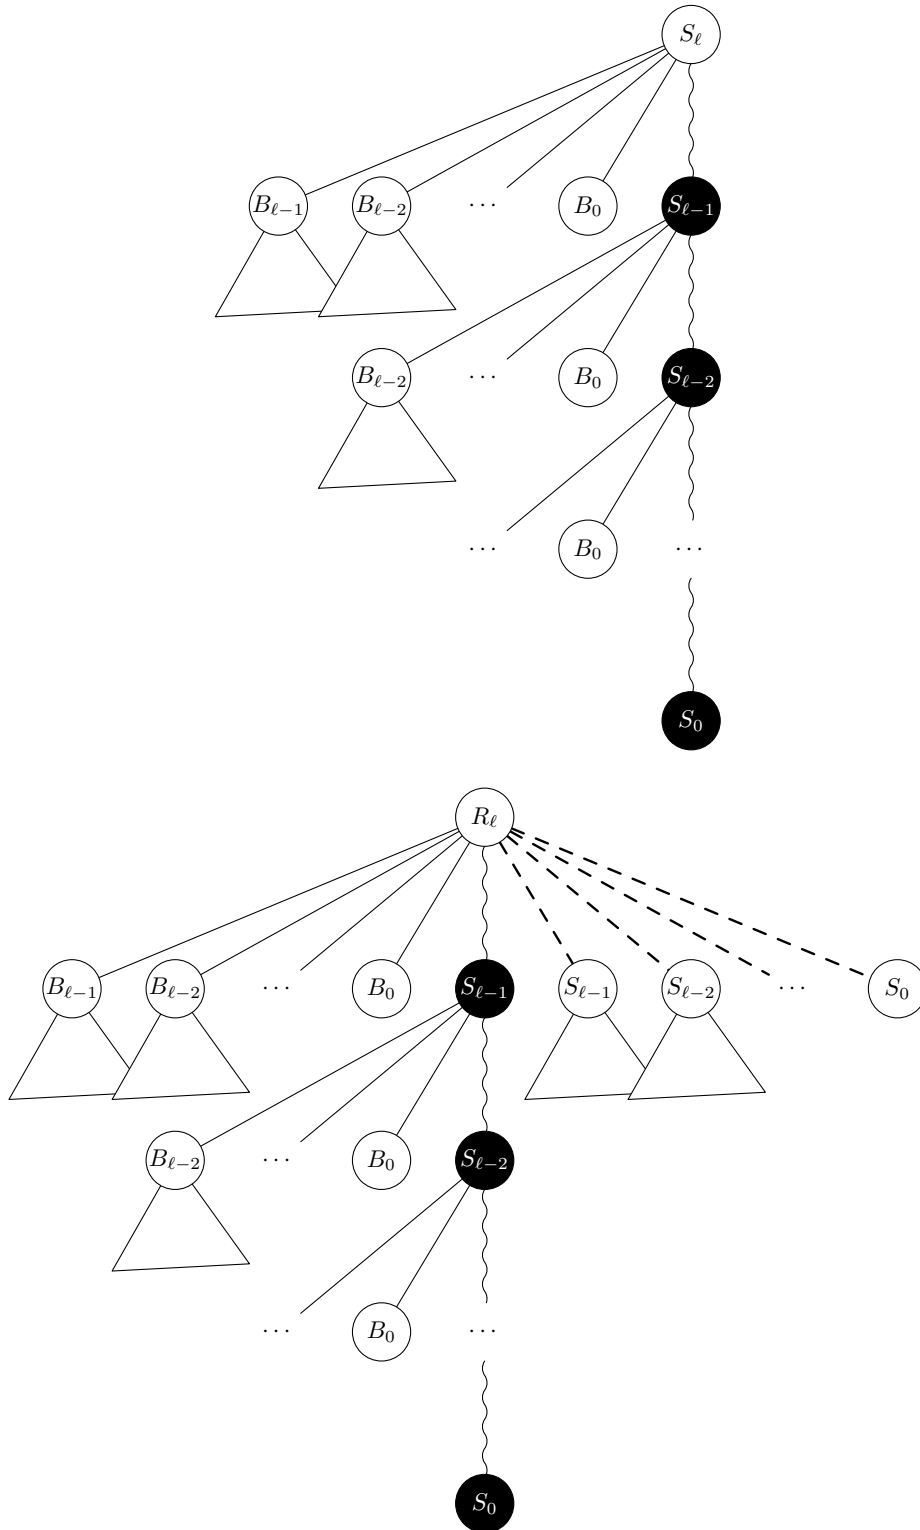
$S_\ell$

$B_{\ell-1}$ $B_{\ell-2}$ $\cdots$ $B_0$ $S_{\ell-1}$

$B_{\ell-2}$ $\cdots$ $B_0$ $S_{\ell-2}$

$\cdots$ $B_0$ $\cdots$

$S_0$

$R_\ell$

$B_{\ell-1}$ $B_{\ell-2}$ $\cdots$ $B_0$ $S_{\ell-1}$ $S_{\ell-1}$ $S_{\ell-2}$ $\cdots$ $S_0$

$B_{\ell-2}$ $\cdots$ $B_0$ $S_{\ell-2}$

$\cdots$ $B_0$ $\cdots$

$S_0$